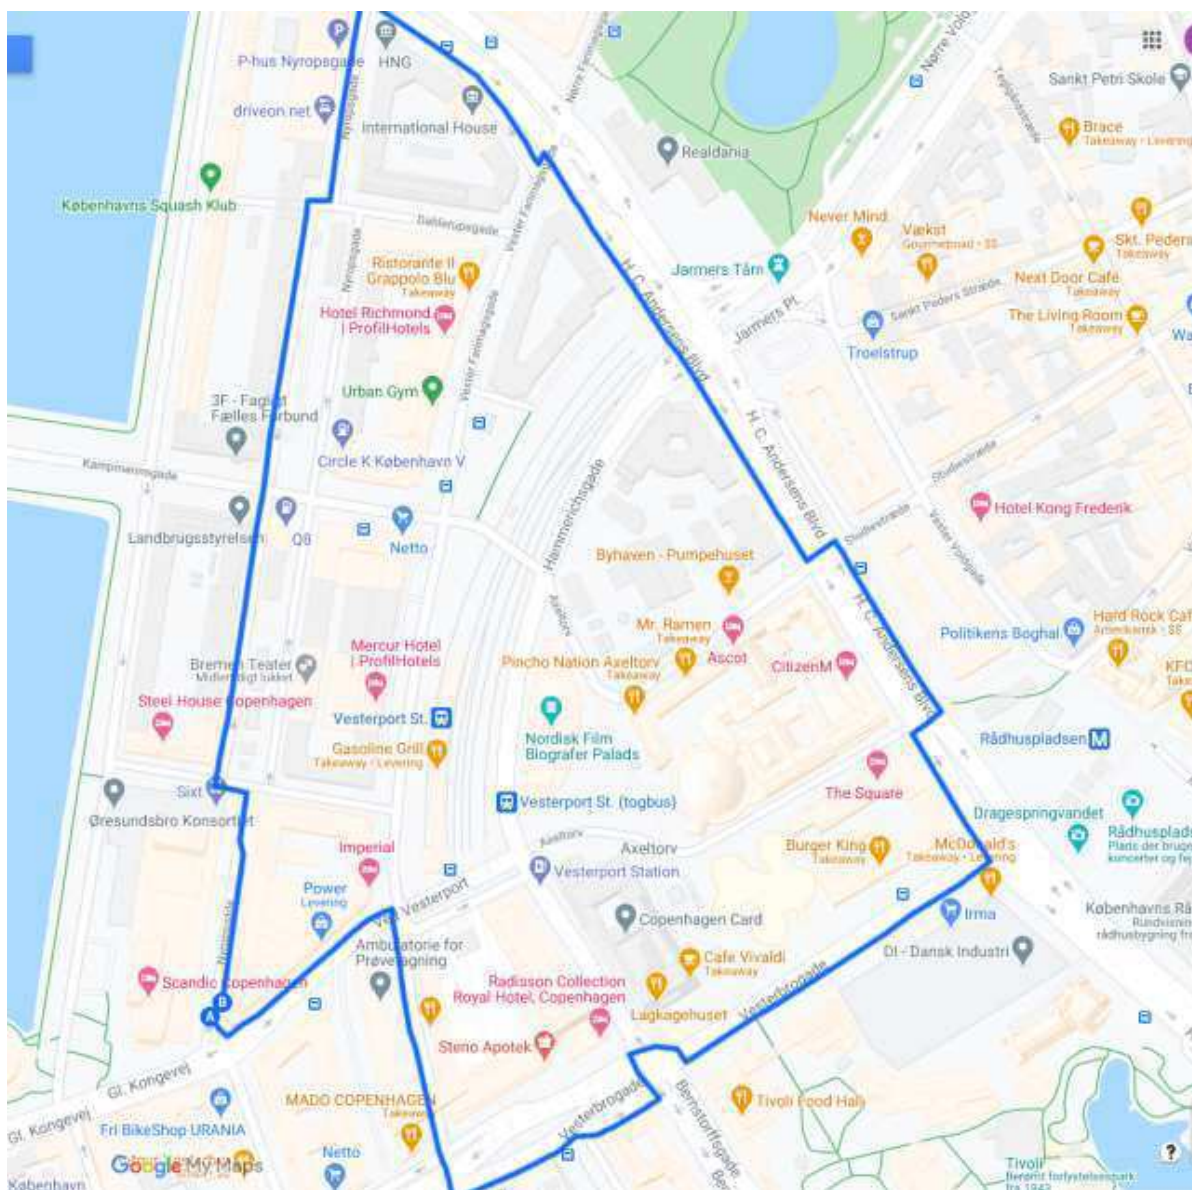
P-hus Nyropsgade
HNG
driveon.net
International House
Nyropsgade
Nørre Farimagsgade
Realdania
Nørre Voldgade
Sankt Petri Skole
Teglgårdsstræde
Brace
Takeaway · Levering
Københavns Squash Klub
Never Mind
Dahlerupsgade
Vester Farimagsgade
Vækst
Gourmetmad · $$
Skt. Peders
Takeaway
Ristorante Il Grappolo Blu
Takeaway
Nyropsgade
Jarmers Tårn
Next Door Café
Takeaway
Sankt Peders Stræde
H. C. Andersens Blvd
Jarmers Pl.
Hotel Richmond | ProfilHotels
The Living Room
Takeaway
Troelstrup
Vester Farimagsgade
Urban Gym
3F - Fagligt Fælles Forbund
Circle K København V
H. C. Andersens Blvd
Kampmannsgade
Studiestræde
Hotel Kong Frederik
Landbrugsstyrelsen
Q8
Netto
Hammerichsgade
Studiestræde
Vester Voldgade
Byhaven - Pumpehuset
Axeltorv
Hard Rock Café
Amerikansk · $$
Politikens Boghal
H. C. Andersens Blvd
Mr. Ramen
Takeaway
KFC
Take
Bremen Teater
Midlertidigt lukket
Mercur Hotel | ProfilHotels
Pincho Nation Axeltorv
Takeaway
Ascot
CitizenM
Steel House Copenhagen
Vesterport St.
Nordisk Film Biografer Palads
Rådhuspladsen
Gasoline Grill
Takeaway · Levering
Sixt
Vesterport St. (togbus)
The Square
Øresundsbro Konsortiet
Dragespringvandet
Axeltorv
Axeltorv
Burger King
Takeaway
McDonald's
Takeaway · Levering
Rådhuspladsen
Plads der bruges til koncerter og fe
Imperial
Power
Levering
Ved Vesterport
Vesterport Station
Irma
Københavns Rå
Rundvisnin rådhusbygning fr
Ambulatorie for Prøvetagning
Copenhagen Card
Cafe Vivaldi
Takeaway
DI - Dansk Industri
Scandic Copenhagen
Radisson Collection Royal Hotel, Copenhagen
Vesterbrogade
Lagkagehuset
Steno Apotek
Gl. Kongevej
MADO COPENHAGEN
Takeaway
Vesterbrogade
Bernstorffsgade
Tivoli Food Hall
Gl. Kongevej
Fri BikeShop URANIA
Google My Maps
Netto
Tivoli
Berømt forlystelsespark fra 1843
København
?